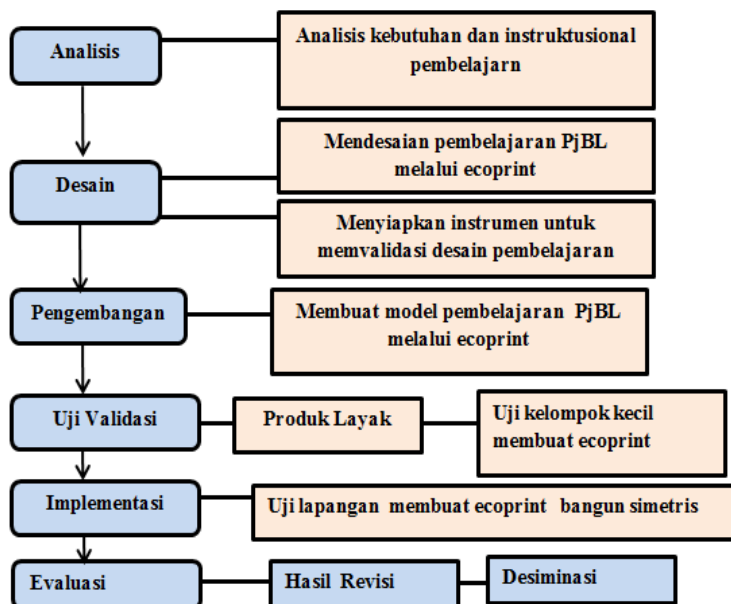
Analisis

Analisis kebutuhan dan instruktusional pembelajarn

Desain

Mendesaian pembelajaran PjBL melalui ecoprint

Menyiapkan instrumen untuk memvalidasi desain pembelajaran

Pengembangan

Membuat model pembelajaran PjBL melalui ecoprint

Uji Validasi

Produk Layak

Uji kelompok kecil membuat ecoprint

Implementasi

Uji lapangan membuat ecoprint bangun simetris

Evaluasi

Hasil Revisi

Desiminasi